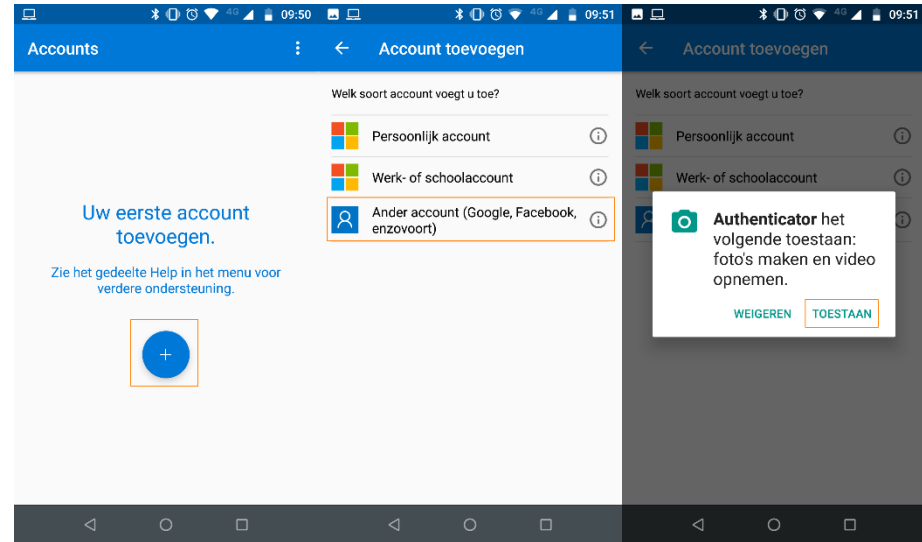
4G 09:50

Accounts

Uw eerste account toevoegen.

Zie het gedeelte Help in het menu voor verdere ondersteuning.

+

4G 09:51

Account toevoegen

Welk soort account voegt u toe?

Persoonlijk account

Werk- of schoolaccount

Ander account (Google, Facebook, enzovoort)

4G 09:51

Account toevoegen

Welk soort account voegt u toe?

Persoonlijk account

Werk- of schoolaccount

**Authenticator** het volgende toestaan: foto's maken en video opnemen.

WEIGEREN TOESTAAN